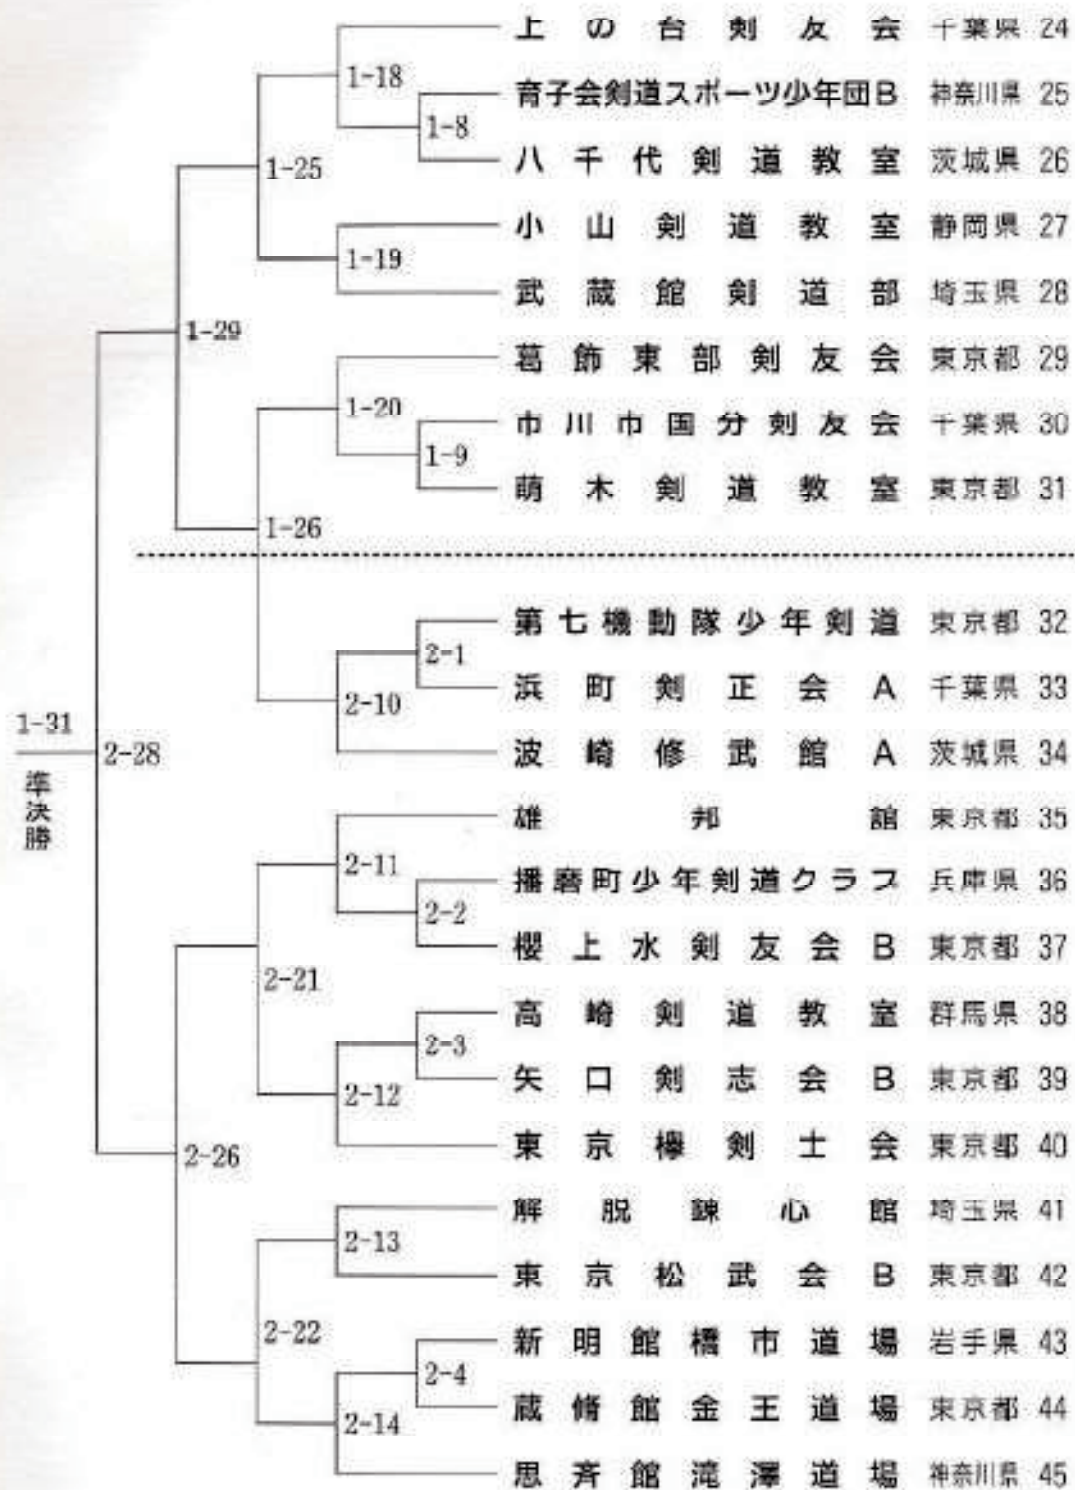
1-31
準決勝
2-28
1-29
1-25
1-18
1-8
1-19
1-26
1-20
1-9

上の台剣友会 千葉県 24
育子会剣道スポーツ少年団B 神奈川県 25
八千代剣道教室 茨城県 26
小山剣道教室 静岡県 27
武蔵館剣道部 埼玉県 28
葛飾東部剣友会 東京都 29
市川市国分剣友会 千葉県 30
萌木剣道教室 東京都 31

2-10
2-1
2-26
2-21
2-11
2-2
2-12
2-3
2-22
2-13
2-14
2-4

第七機動隊少年剣道 東京都 32
浜町剣正会A 千葉県 33
波崎修武館A 茨城県 34
雄邦館 東京都 35
播磨町少年剣道クラブ 兵庫県 36
櫻上水剣友会B 東京都 37
高崎剣道教室 群馬県 38
矢口剣志会B 東京都 39
東京櫟剣士会 東京都 40
解脱錬心館 埼玉県 41
東京松武会B 東京都 42
新明館橋市道場 岩手県 43
蔵脩館金王道場 東京都 44
思斉館滝澤道場 神奈川県 45